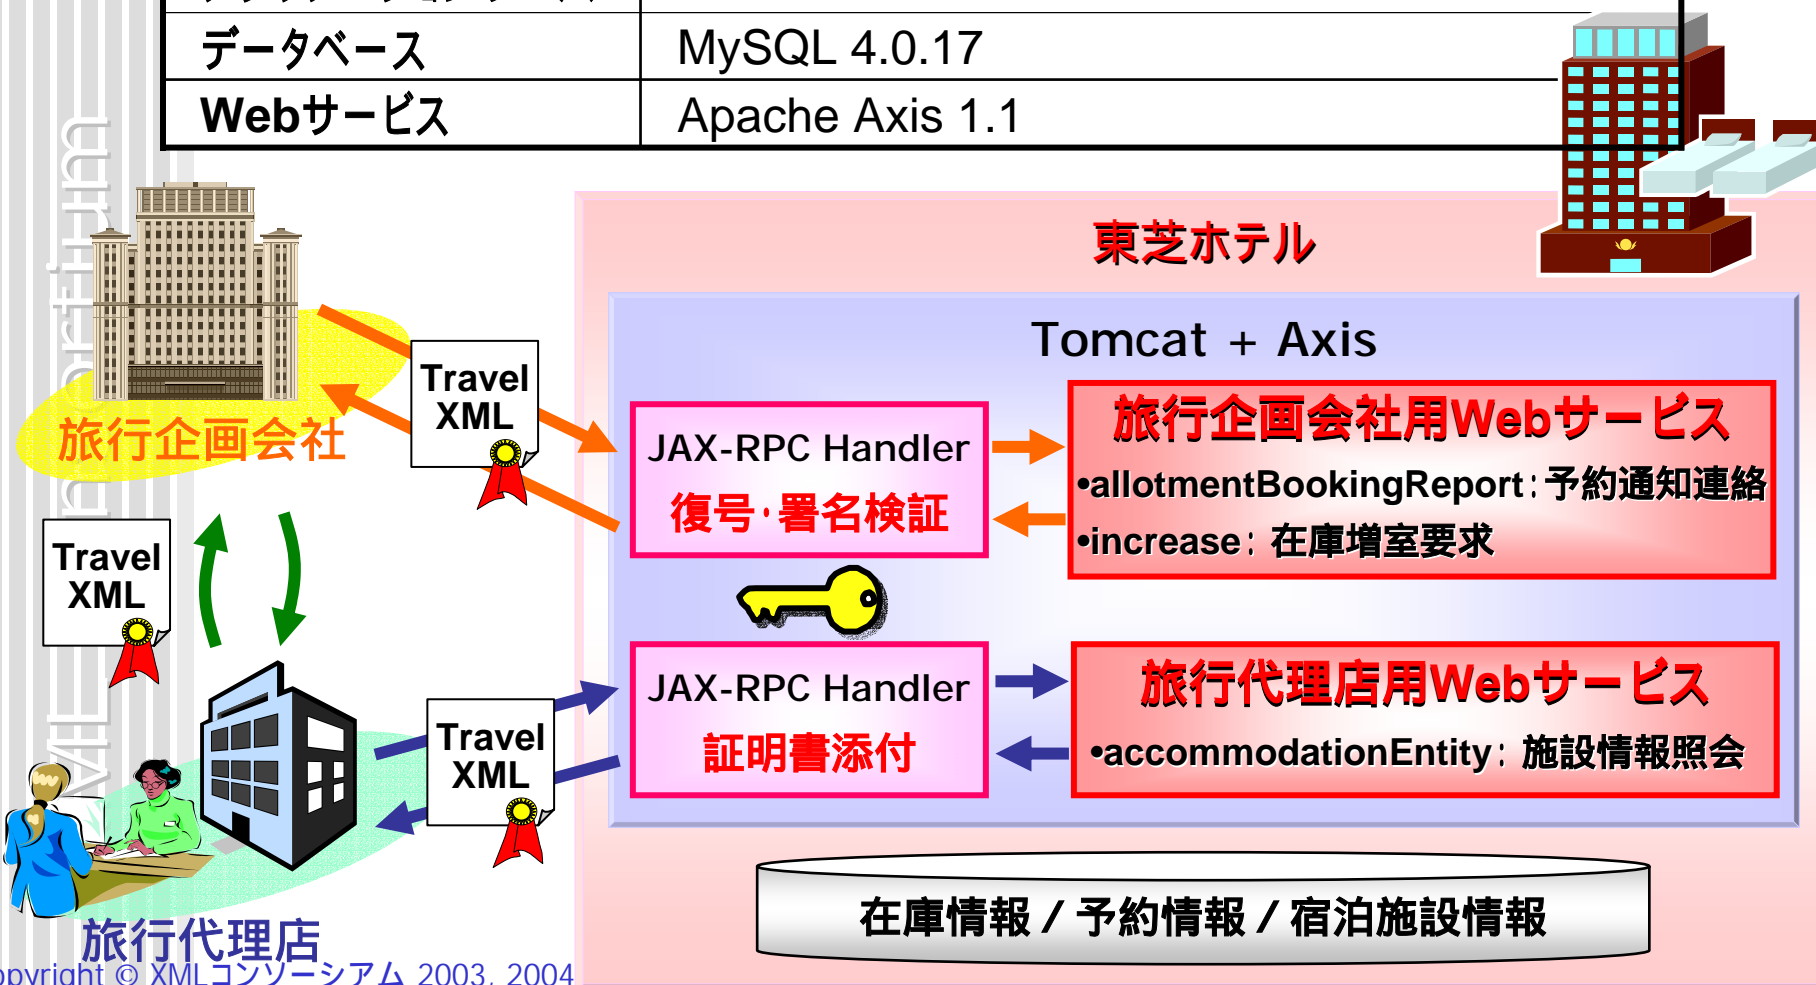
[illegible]

| データベース | MySQL 4.0.17 |
|---|---|
| Webサービス | Apache Axis 1.1 |

東芝ホテル

旅行企画会社

Travel XML

Travel XML

Tomcat + Axis

JAX-RPC Handler
復号･署名検証

旅行企画会社用Webサービス
•allotmentBookingReport：予約通知連絡
•increase：在庫増室要求

JAX-RPC Handler
証明書添付

旅行代理店用Webサービス
•accommodationEntity：施設情報照会

Travel XML

在庫情報 / 予約情報 / 宿泊施設情報

旅行代理店

XML Consortium

opyright © XMLコンソーシアム 2003, 2004